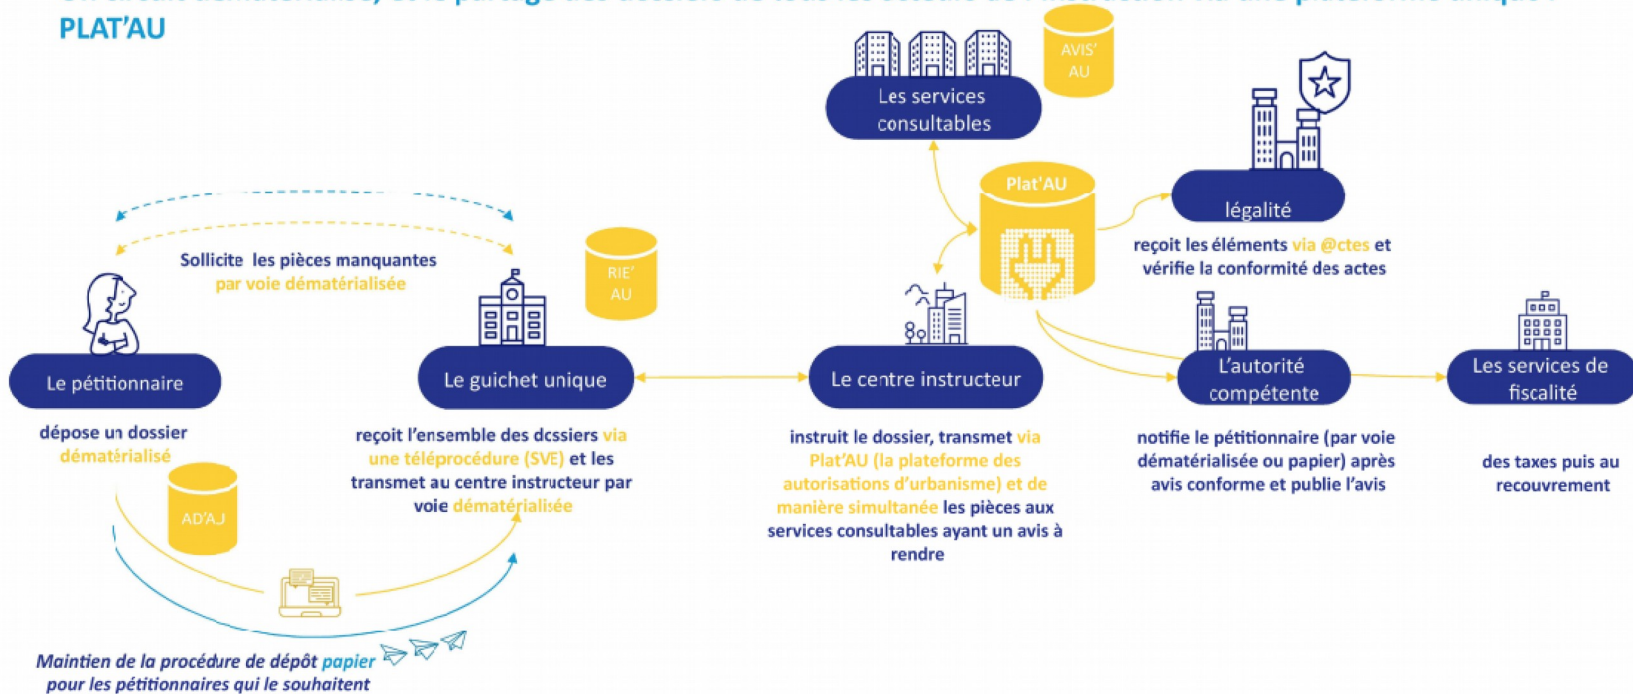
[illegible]
PLAT'AU

AVIS' AU

Les services consultables

Plat'AU

légalité

reçoit les éléments via @ctes et vérifie la conformité des actes

Sollicite les pièces manquantes par voie dématérialisée

RIE' AU

Le pétitionnaire

Le guichet unique

Le centre instructeur

L'autorité compétente

Les services de fiscalité

dépose un dossier dématérialisé

reçoit l'ensemble des dossiers via une téléprocédure (SVE) et les transmet au centre instructeur par voie dématérialisée

instruit le dossier, transmet via Plat'AU (la plateforme des autorisations d'urbanisme) et de manière simultanée les pièces aux services consultables ayant un avis à rendre

notifie le pétitionnaire (par voie dématérialisée ou papier) après avis conforme et publie l'avis

des taxes puis au recouvrement

AD'AU

Maintien de la procédure de dépôt papier pour les pétitionnaires qui le souhaitent